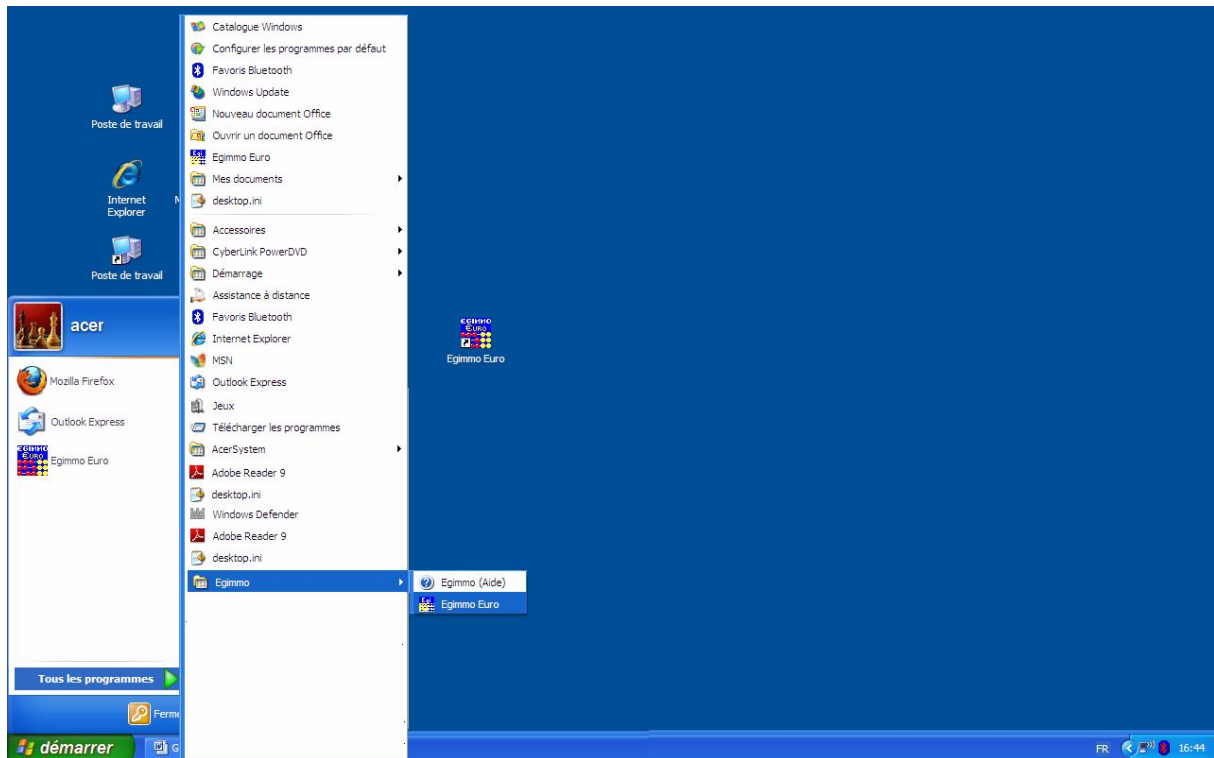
Poste de travail

Internet Explorer

Poste de travail

Catalogue Windows
Configurer les programmes par défaut
Favoris Bluetooth
Windows Update
Nouveau document Office
Ouvrir un document Office
Egimmo Euro
Mes documents
desktop.ini
Accessoires
CyberLink PowerDVD
Démarrage
Assistance à distance
Favoris Bluetooth
Internet Explorer
MSN
Outlook Express
Jeux
Télécharger les programmes
AcerSystem
Adobe Reader 9
desktop.ini
Windows Defender
Adobe Reader 9
desktop.ini
Egimmo

Egimmo (Aide)
Egimmo Euro

acer

Mozilla Firefox
Outlook Express
Egimmo Euro

Tous les programmes

Ferme

Egimmo Euro

démarrer

FR 16:44